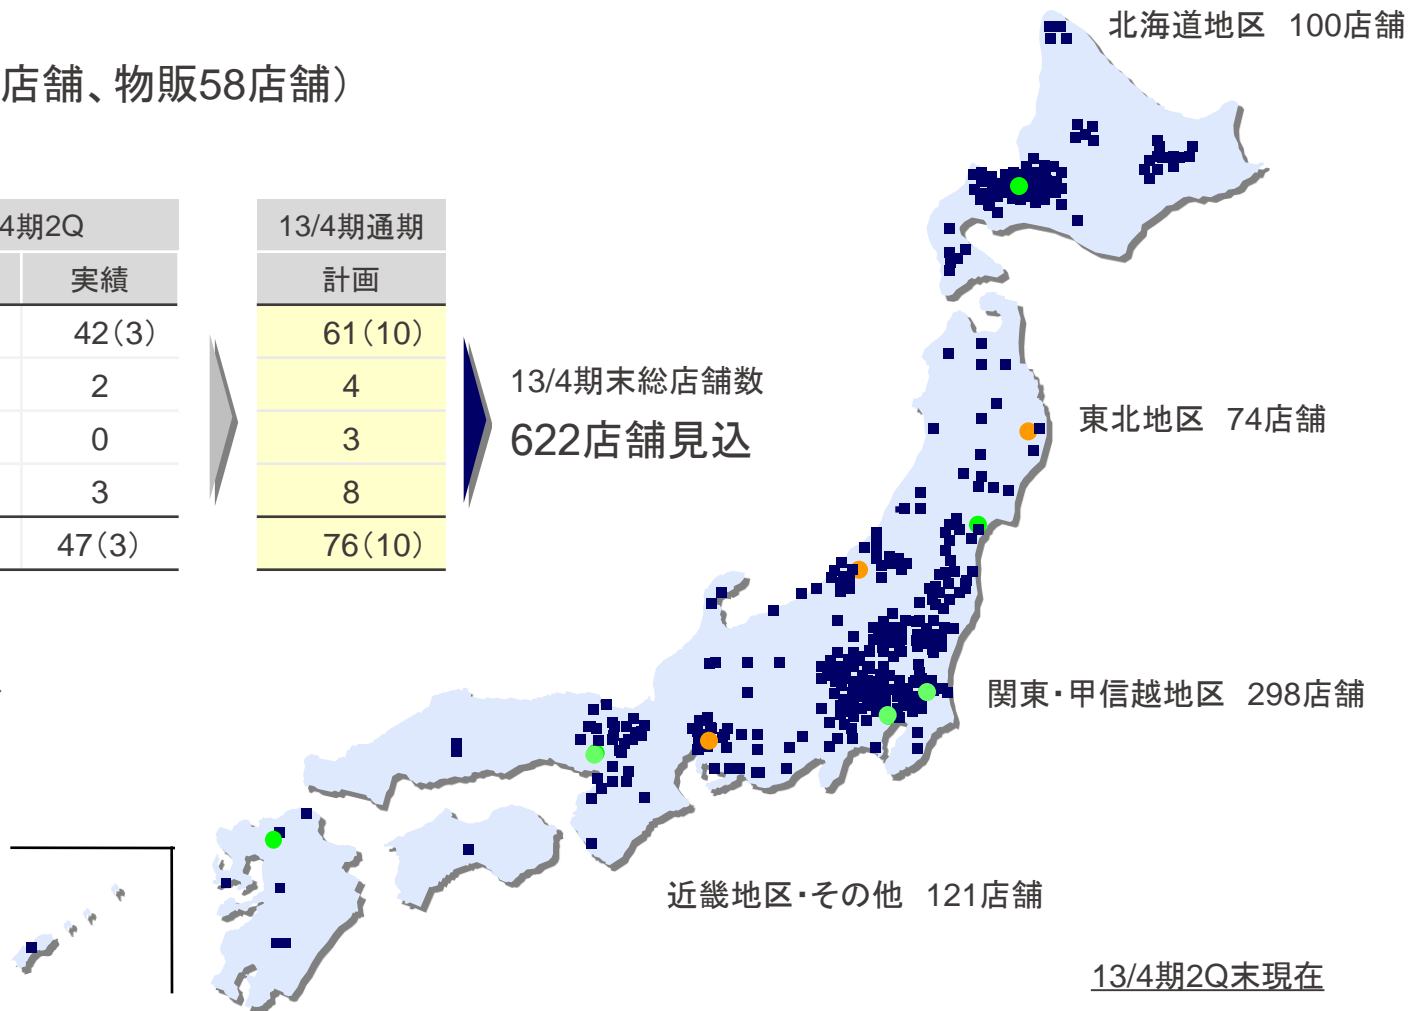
店舗、物販58店舗）

| 4期2Q | 13/4期通期 |
|---|---|
| 実績 | 計画 |
| 42（3） | 61（10） |
| 2 | 4 |
| 0 | 3 |
| 3 | 8 |
| 47（3） | 76（10） |

13/4期末総店舗数
622店舗見込

北海道地区　100店舗
東北地区　74店舗
関東・甲信越地区　298店舗
近畿地区・その他　121店舗

13/4期2Q末現在